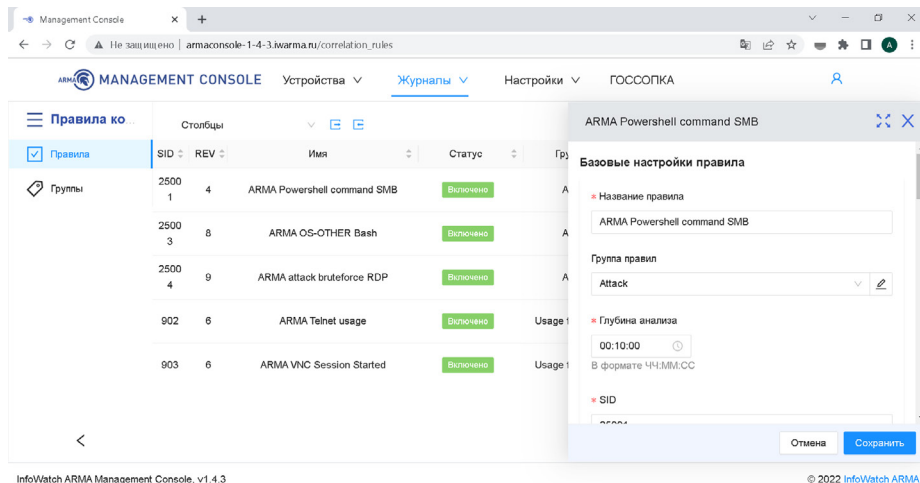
Management Console × +

Не защищено | armaconsole-1-4-3.iwarma.ru/correlation_rules

ARMA MANAGEMENT CONSOLE Устройства Журналы Настройки ГОССОПКА

Правила ко...

Правила

Группы

Столбцы

| SID | REV | Имя | Статус | Гр |
|---|---|---|---|---|
| 25001 | 4 | ARMA Powershell command SMB | Включено | A |
| 25003 | 8 | ARMA OS-OTHER Bash | Включено | A |
| 25004 | 9 | ARMA attack bruteforce RDP | Включено | A |
| 902 | 6 | ARMA Telnet usage | Включено | Usage |
| 903 | 6 | ARMA VNC Session Started | Включено | Usage |

ARMA Powershell command SMB

Базовые настройки правила

* Название правила

ARMA Powershell command SMB

Группа правил

Attack

* Глубина анализа

00:10:00

В формате ЧЧ:ММ:СС

* SID

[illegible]

Отмена Сохранить

InfoWatch ARMA Management Console, v1.4.3

© 2022 InfoWatch ARMA